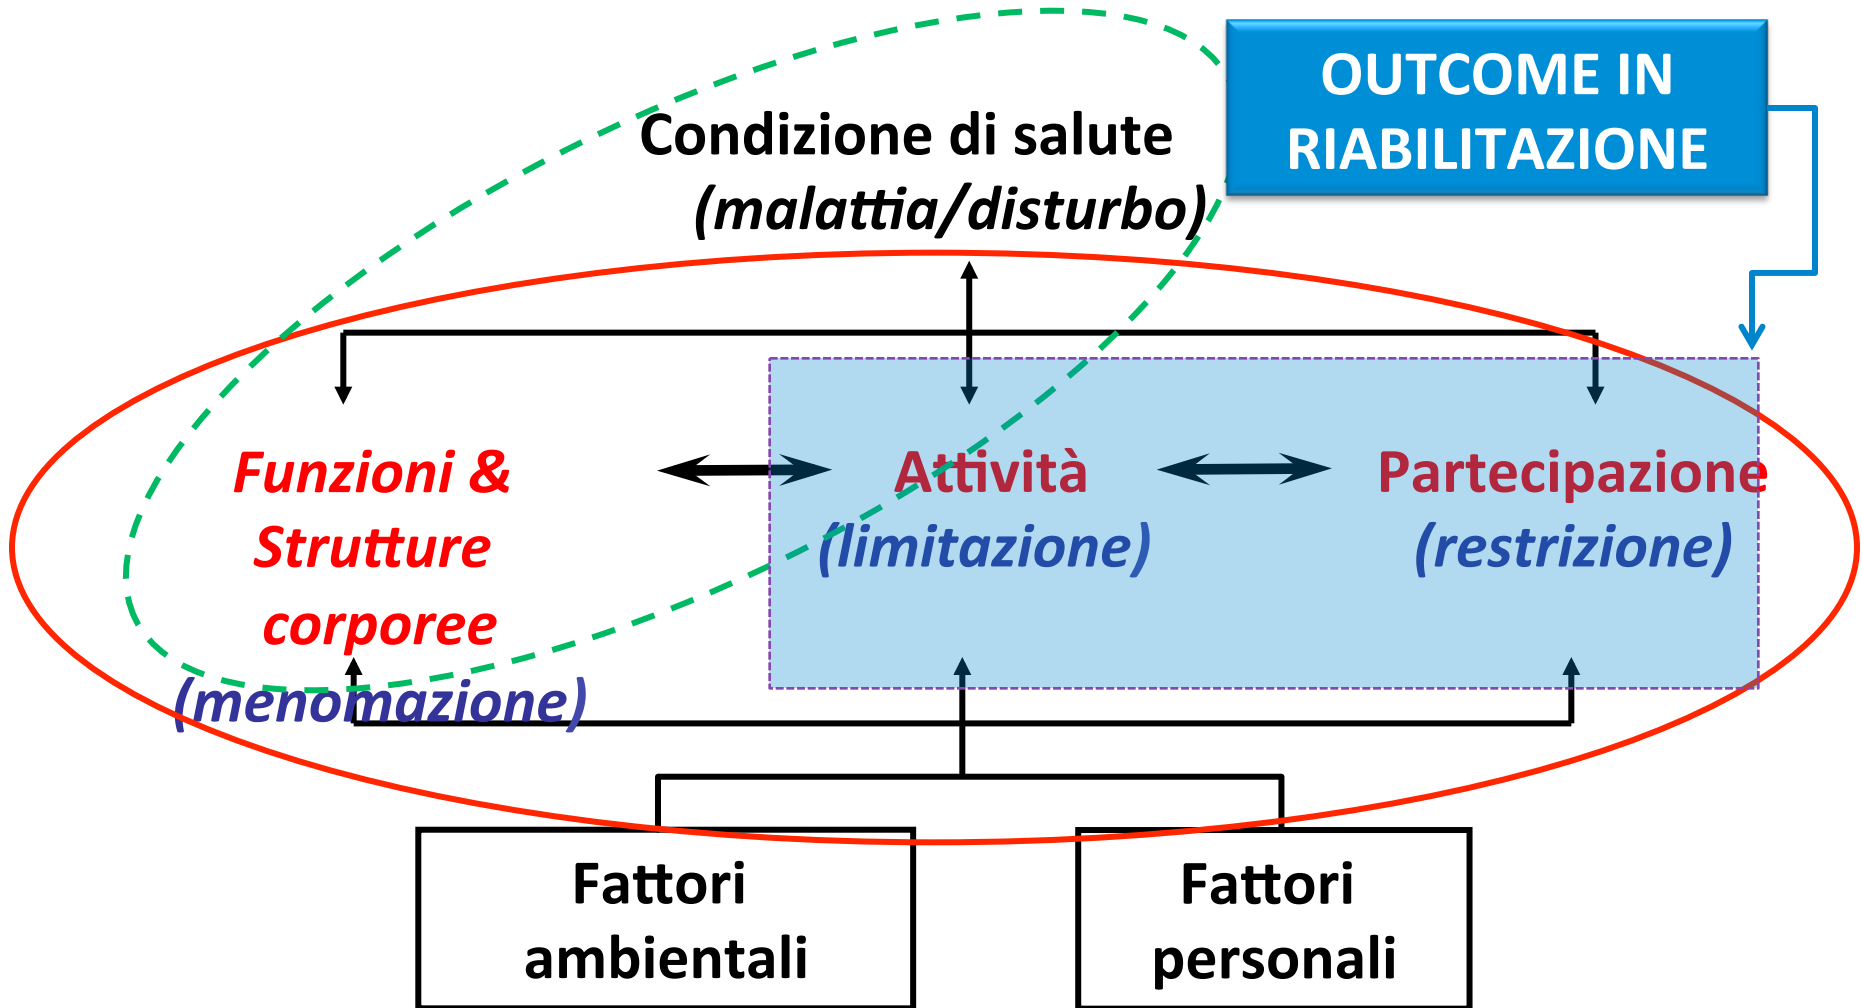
OUTCOME IN RIABILITAZIONE

Condizione di salute
(malattia/disturbo)

Funzioni & Strutture corporee
(menomazione)

Attività
(limitazione)

Partecipazione
(restrizione)

Fattori ambientali

Fattori personali